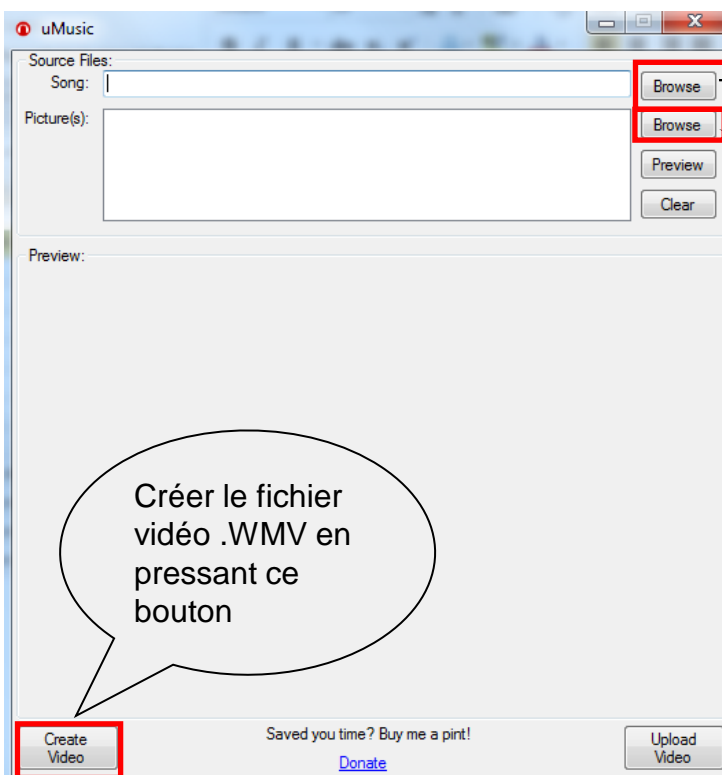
uMusic

Source Files:

Song:

Picture(s):

Browse

Browse

Preview

Clear

Preview:

Créer le fichier vidéo .WMV en pressant ce bouton

Create Video

Saved you time? Buy me a pint!

Donate

Upload Video